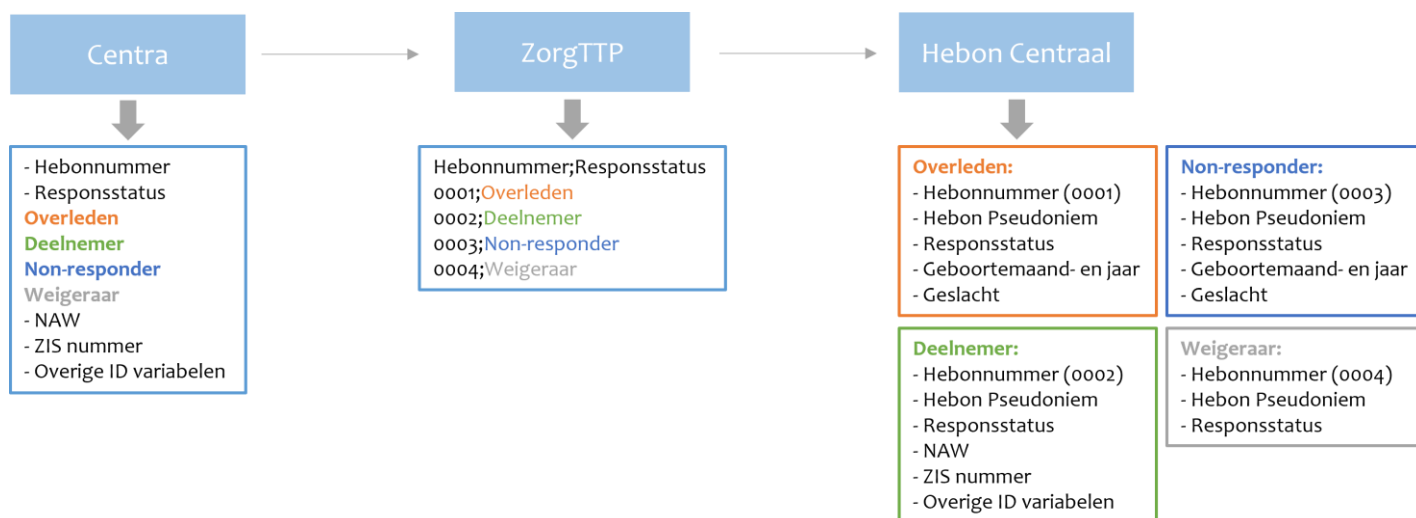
Centra

ZorgTTP

Hebon Centraal

- Hebonnummer
- Responsstatus
Overleden
Deelnemer
Non-responder
Weigeraar
- NAW
- ZIS nummer
- Overige ID variabelen

Hebonnummer;Responsstatus
0001;Overleden
0002;Deelnemer
0003;Non-responder
0004;Weigeraar

Overleden:
- Hebonnummer (0001)
- Hebon Pseudoniem
- Responsstatus
- Geboortemaand- en jaar
- Geslacht

Non-responder:
- Hebonnummer (0003)
- Hebon Pseudoniem
- Responsstatus
- Geboortemaand- en jaar
- Geslacht

Deelnemer:
- Hebonnummer (0002)
- Hebon Pseudoniem
- Responsstatus
- NAW
- ZIS nummer
- Overige ID variabelen

Weigeraar:
- Hebonnummer (0004)
- Hebon Pseudoniem
- Responsstatus